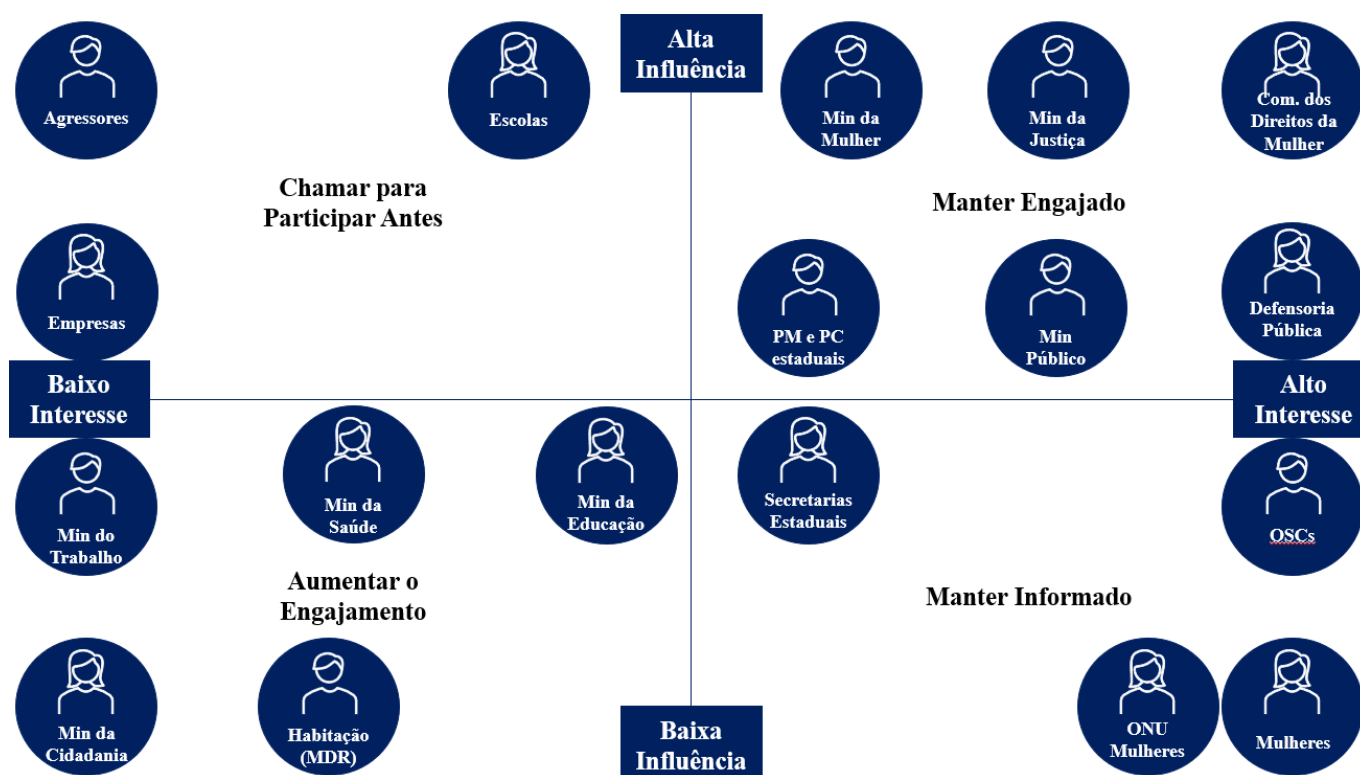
Agressores

Escolas

Alta Influência

Min da Mulher

Min da Justiça

Com. dos Direitos da Mulher

Chamar para Participar Antes

Manter Engajado

Empresas

PM e PC estaduais

Min Público

Defensoria Pública

Baixo Interesse

Alto Interesse

Min do Trabalho

Min da Saúde

Min da Educação

Secretarias Estaduais

OSCs

Aumentar o Engajamento

Manter Informado

Min da Cidadania

Habitação (MDR)

Baixa Influência

ONU Mulheres

Mulheres